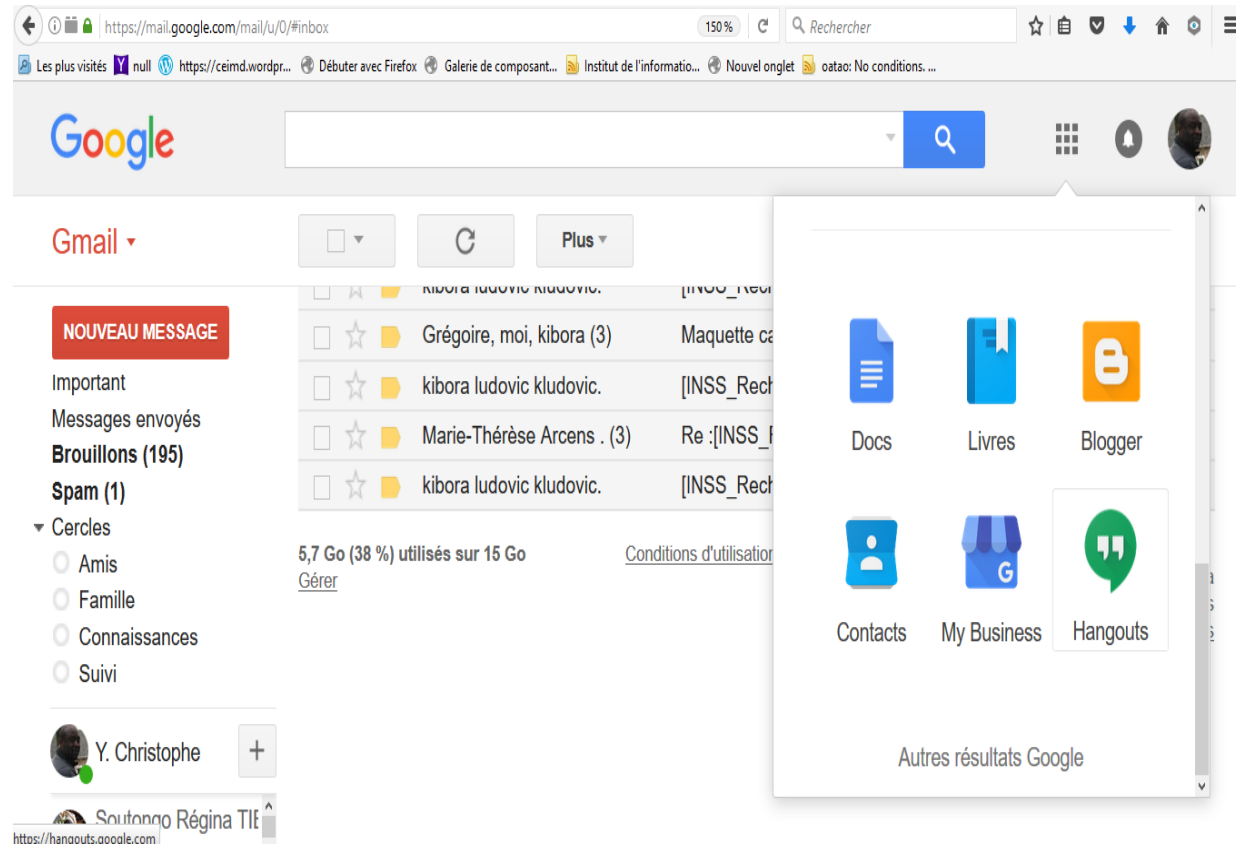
https://mail.google.com/mail/u/0/#inbox 150 % Rechercher

Les plus visités null https://ceimd.wordpr... Débuter avec Firefox Galerie de composant... Institut de l'informatio... Nouvel onglet oatao: No conditions. ...

Google

Gmail

Plus

NOUVEAU MESSAGE

Important
Messages envoyés
Brouillons (195)
Spam (1)
Cercles
Amis
Famille
Connaissances
Suivi

Y. Christophe

Soutongo Régina TI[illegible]

kibora ludovic kludovic. [INSS_Rech
Grégoire, moi, kibora (3) Maquette ca
kibora ludovic kludovic. [INSS_Rech
Marie-Thérèse Arcens . (3) Re :[INSS_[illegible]
kibora ludovic kludovic. [INSS_Rech

5,7 Go (38 %) utilisés sur 15 Go
Gérer

Conditions d'utilisation

Docs Livres Blogger
Contacts My Business Hangouts

Autres résultats Google

https://hangouts.google.com